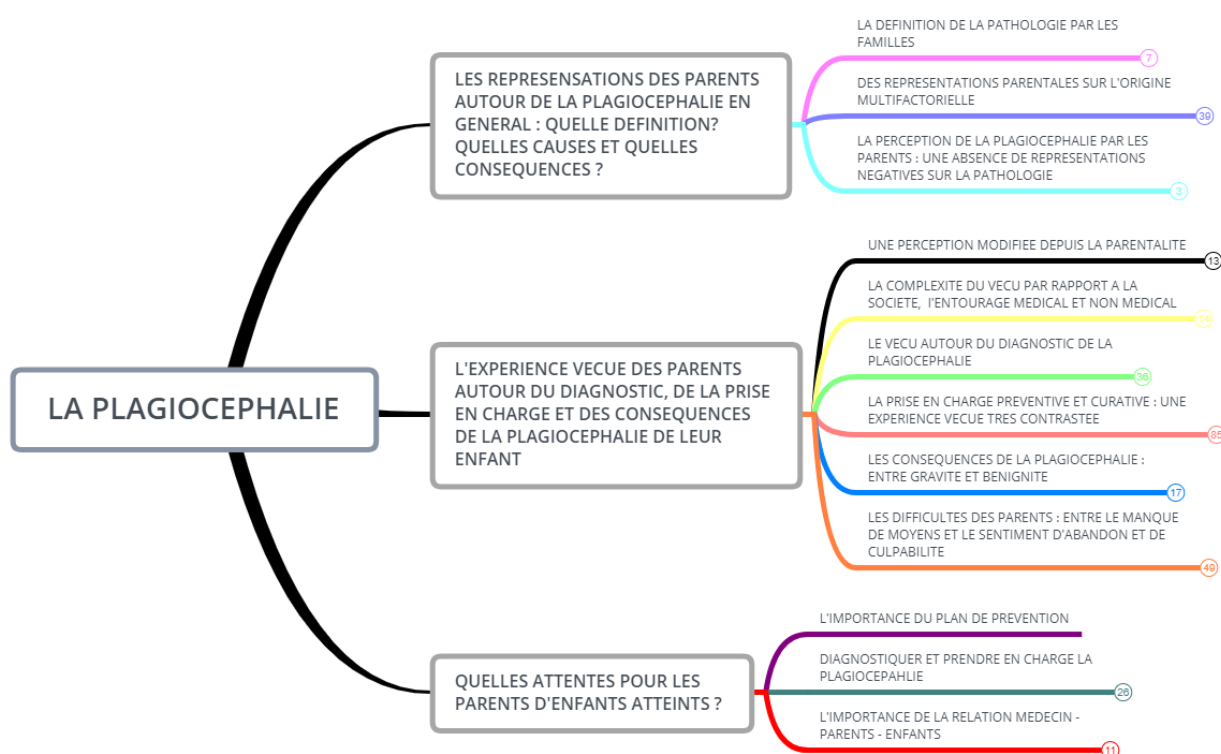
LA PLAGIOCEPHALIE

LES REPRESENSATIONS DES PARENTS AUTOUR DE LA PLAGIOCEPHALIE EN GENERAL : QUELLE DEFINITION? QUELLES CAUSES ET QUELLES CONSEQUENCES ?

LA DEFINITION DE LA PATHOLOGIE PAR LES FAMILLES
7

DES REPRESENTATIONS PARENTALES SUR L'ORIGINE MULTIFACTORIELLE
39

LA PERCEPTION DE LA PLAGIOCEPHALIE PAR LES PARENTS : UNE ABSENCE DE REPRESENTATIONS NEGATIVES SUR LA PATHOLOGIE
3

L'EXPERIENCE VECUE DES PARENTS AUTOUR DU DIAGNOSTIC, DE LA PRISE EN CHARGE ET DES CONSEQUENCES DE LA PLAGIOCEPHALIE DE LEUR ENFANT

UNE PERCEPTION MODIFIEE DEPUIS LA PARENTALITE
13

LA COMPLEXITE DU VECU PAR RAPPORT A LA SOCIETE, L'ENTOURAGE MEDICAL ET NON MEDICAL
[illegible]

LE VECU AUTOUR DU DIAGNOSTIC DE LA PLAGIOCEPHALIE
36

LA PRISE EN CHARGE PREVENTIVE ET CURATIVE : UNE EXPERIENCE VECUE TRES CONTRASTEE
85

LES CONSEQUENCES DE LA PLAGIOCEPHALIE : ENTRE GRAVITE ET BENIGNITE
17

LES DIFFICULTES DES PARENTS : ENTRE LE MANQUE DE MOYENS ET LE SENTIMENT D'ABANDON ET DE CULPABILITE
49

QUELLES ATTENTES POUR LES PARENTS D'ENFANTS ATTEINTS ?

L'IMPORTANCE DU PLAN DE PREVENTION

DIAGNOSTIQUER ET PRENDRE EN CHARGE LA PLAGIOCEPAHLIE
26

L'IMPORTANCE DE LA RELATION MEDECIN - PARENTS - ENFANTS
11